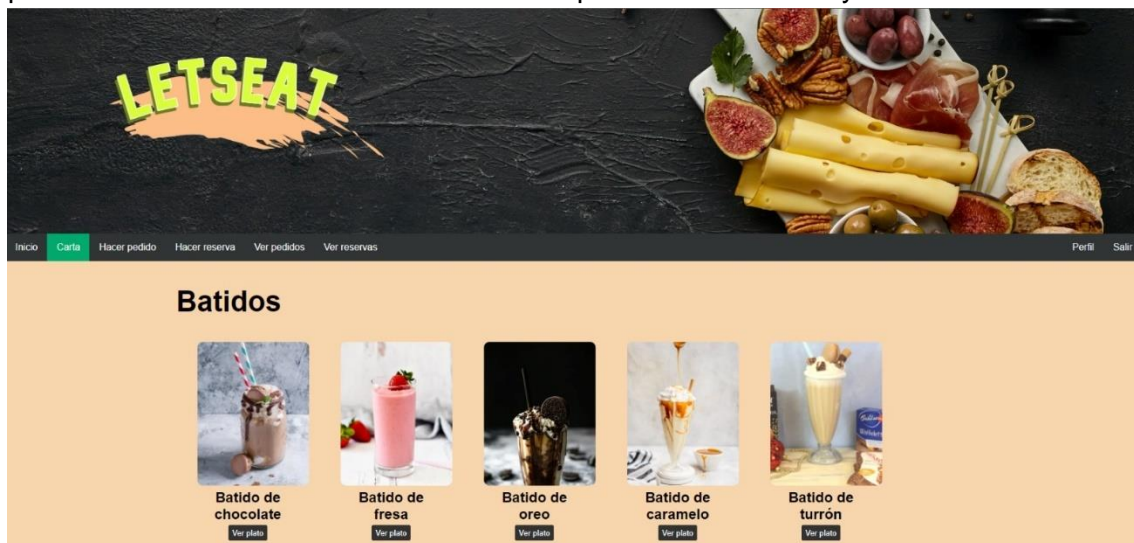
LETSEAT

Inicio Carta Hacer pedido Hacer reserva Ver pedidos Ver reservas Perfil Salir

Batidos

Batido de chocolate
Ver plato

Batido de fresa
Ver plato

Batido de oreo
Ver plato

Batido de caramelo
Ver plato

Batido de turrón
Ver plato